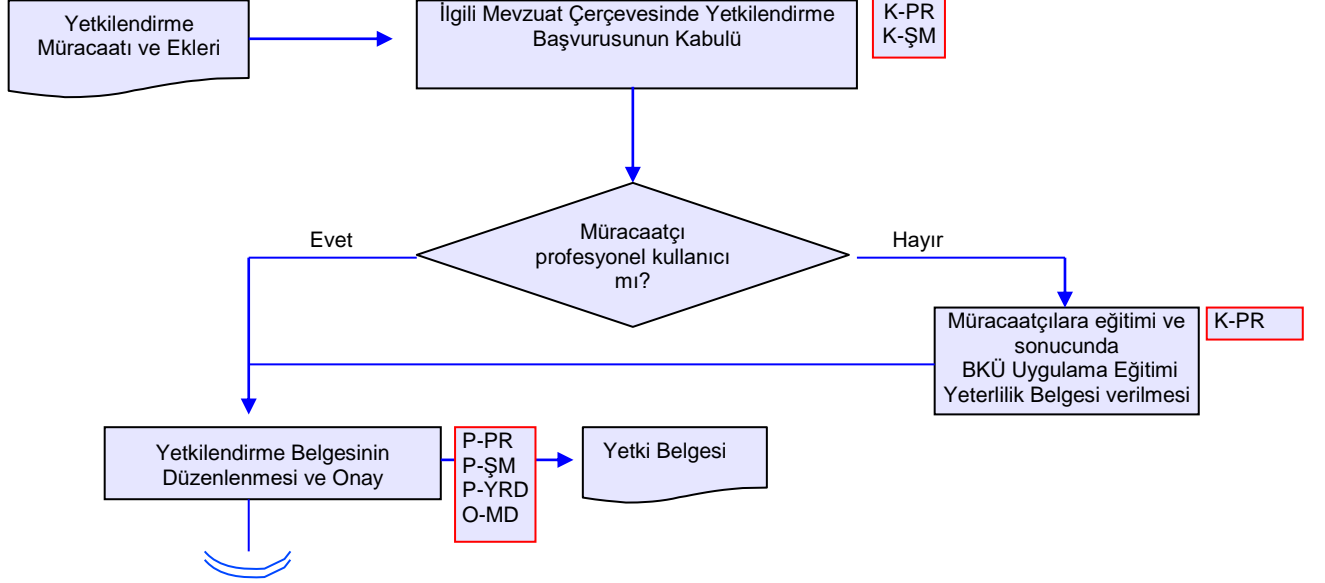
Yetkilendirme Müracaatı ve Ekleri

İlgili Mevzuat Çerçevesinde Yetkilendirme Başvurusunun Kabulü

K-PR
K-ŞM

Müracaatçı profesyonel kullanıcı mı?

Evet

Hayır

Müracaatçılara eğitimi ve sonucunda BKÜ Uygulama Eğitimi Yeterlilik Belgesi verilmesi

K-PR

Yetkilendirme Belgesinin Düzenlenmesi ve Onay

P-PR
P-ŞM
P-YRD
O-MD

Yetki Belgesi